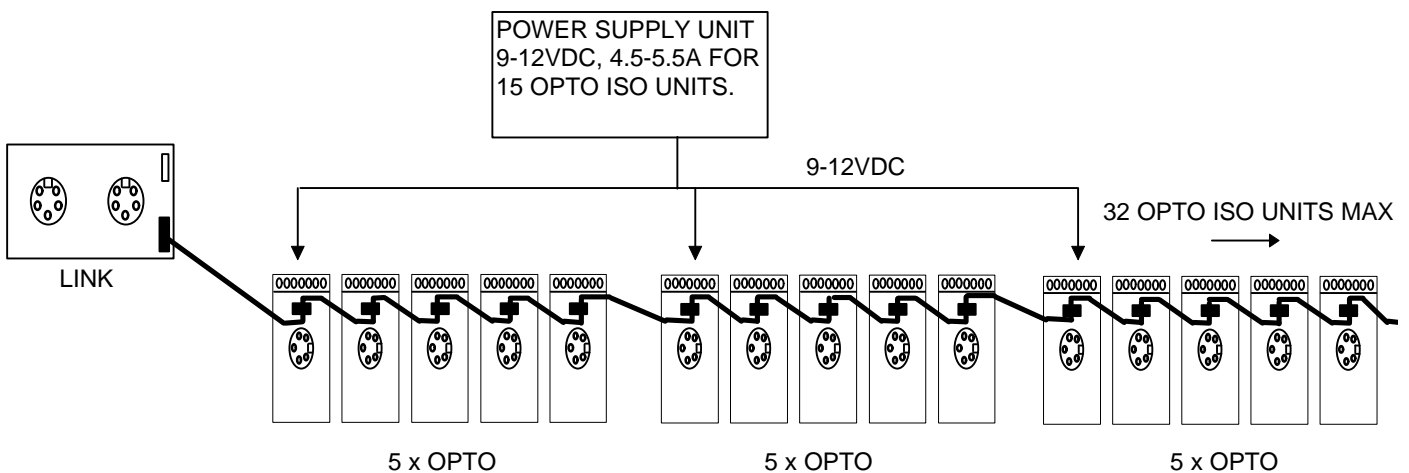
POWER SUPPLY UNIT
9-12VDC, 4.5-5.5A FOR
15 OPTO ISO UNITS.

9-12VDC

32 OPTO ISO UNITS MAX

LINK

0000000 0000000 0000000 0000000 0000000 0000000 0000000 0000000 0000000 0000000 0000000 0000000 0000000 0000000 0000000

5 x OPTO

5 x OPTO

5 x OPTO